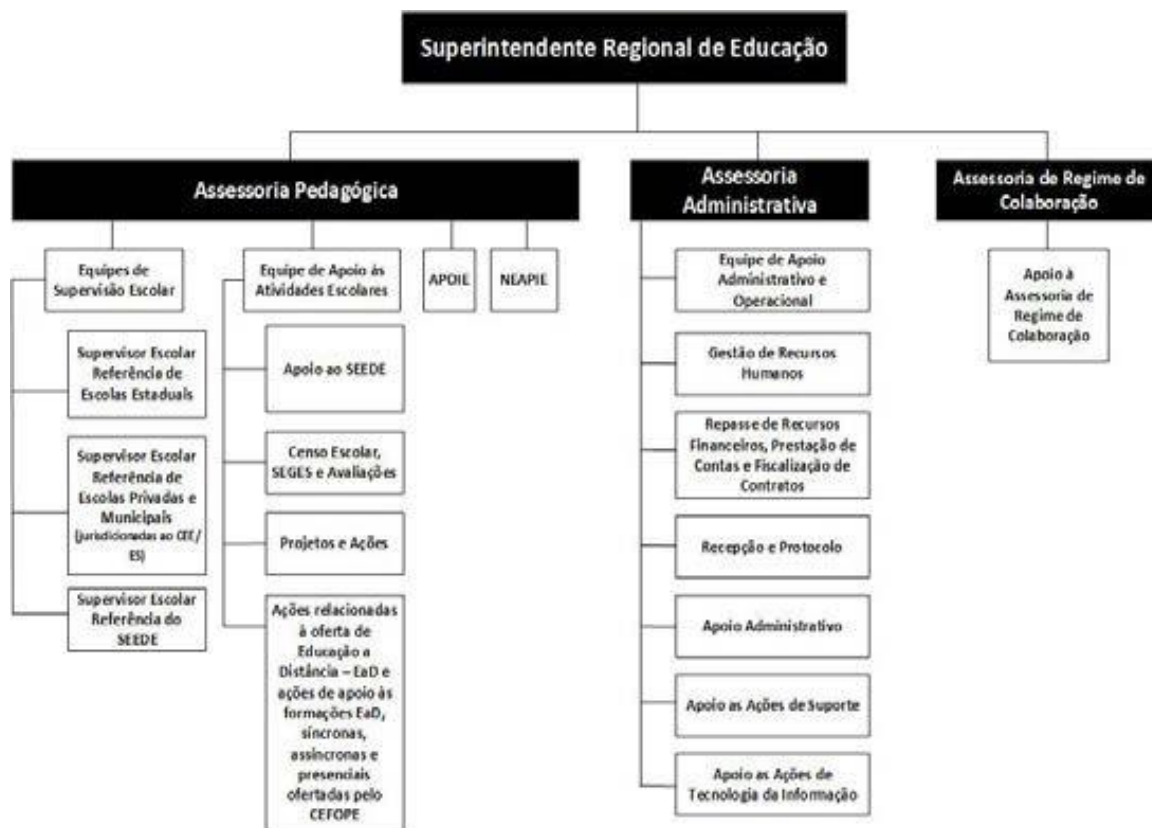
Superintendente Regional de Educação

Assessoria Pedagógica

Equipes de Supervisão Escolar

Supervisor Escolar Referência de Escolas Estaduais

Supervisor Escolar Referência de Escolas Privadas e Municipais (jurisdicionadas ao CEE/ES)

Supervisor Escolar Referência do SEEDE

Equipe de Apoio às Atividades Escolares

Apoio ao SEEDE

Censo Escolar, SEGES e Avaliações

Projetos e Ações

Ações relacionadas à oferta de Educação a Distância – EaD e ações de apoio às formações EaD, síncronas, assíncronas e presenciais ofertadas pelo CEFOPE

APOIE

NEAPIE

Assessoria Administrativa

Equipe de Apoio Administrativo e Operacional

Gestão de Recursos Humanos

Repasse de Recursos Financeiros, Prestação de Contas e Fiscalização de Contratos

Recepção e Protocolo

Apoio Administrativo

Apoio as Ações de Suporte

Apoio as Ações de Tecnologia da Informação

Assessoria de Regime de Colaboração

Apoio à Assessoria de Regime de Colaboração